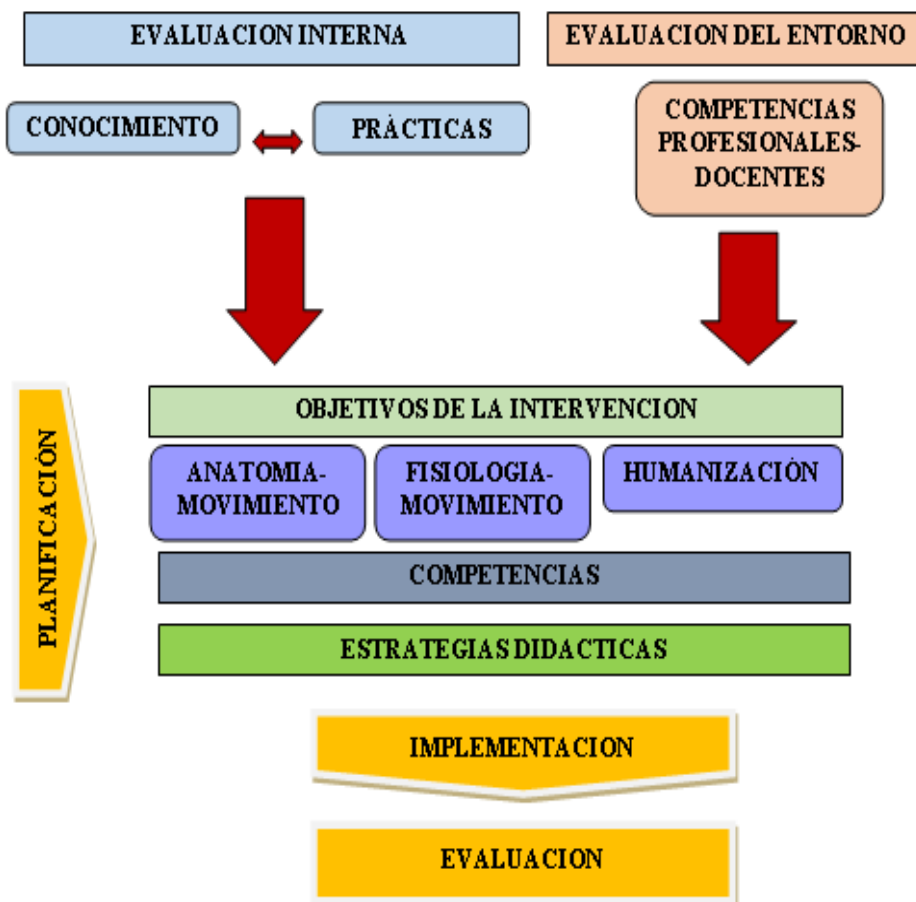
EVALUACION INTERNA

EVALUACION DEL ENTORNO

CONOCIMIENTO

PRÁCTICAS

COMPETENCIAS PROFESIONALES-DOCENTES

PLANIFICACIÓN

OBJETIVOS DE LA INTERVENCION

ANATOMIA-MOVIMIENTO

FISIOLOGIA-MOVIMIENTO

HUMANIZACIÓN

COMPETENCIAS

ESTRATEGIAS DIDACTICAS

IMPLEMENTACION

EVALUACION